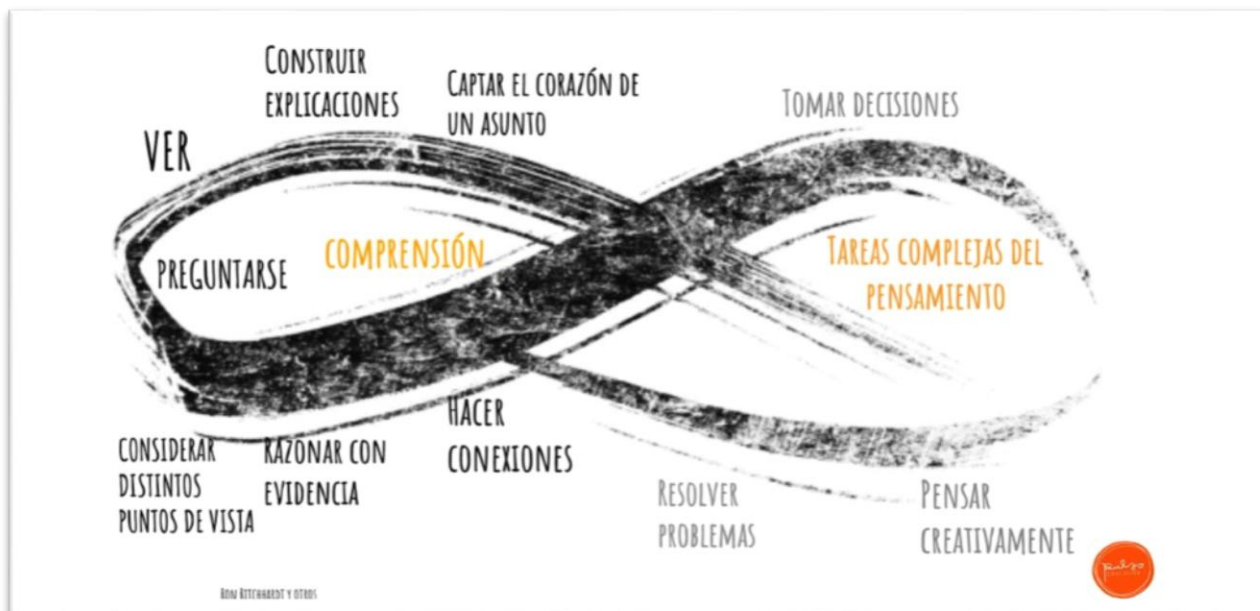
Construir explicaciones

Captar el corazón de un asunto

Tomar decisiones

VER

Preguntarse

Comprensión

Tareas complejas del pensamiento

Hacer conexiones

Considerar distintos puntos de vista

Razonar con evidencia

Resolver problemas

Pensar creativamente

Ron Ritchhardt y otros

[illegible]